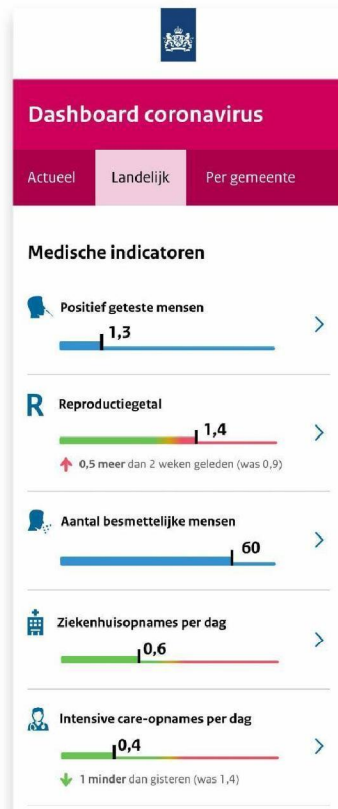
Dashboard coronavirus

Actueel
Landelijk
Per gemeente

Medische indicatoren

Positief geteste mensen
1,3

R
Reproductiegetal
1,4
0,5 meer dan 2 weken geleden (was 0,9)

Aantal besmettelijke mensen
60

Ziekenhuisopnames per dag
0,6

Intensive care-opnames per dag
0,4
1 minder dan gisteren (was 1,4)